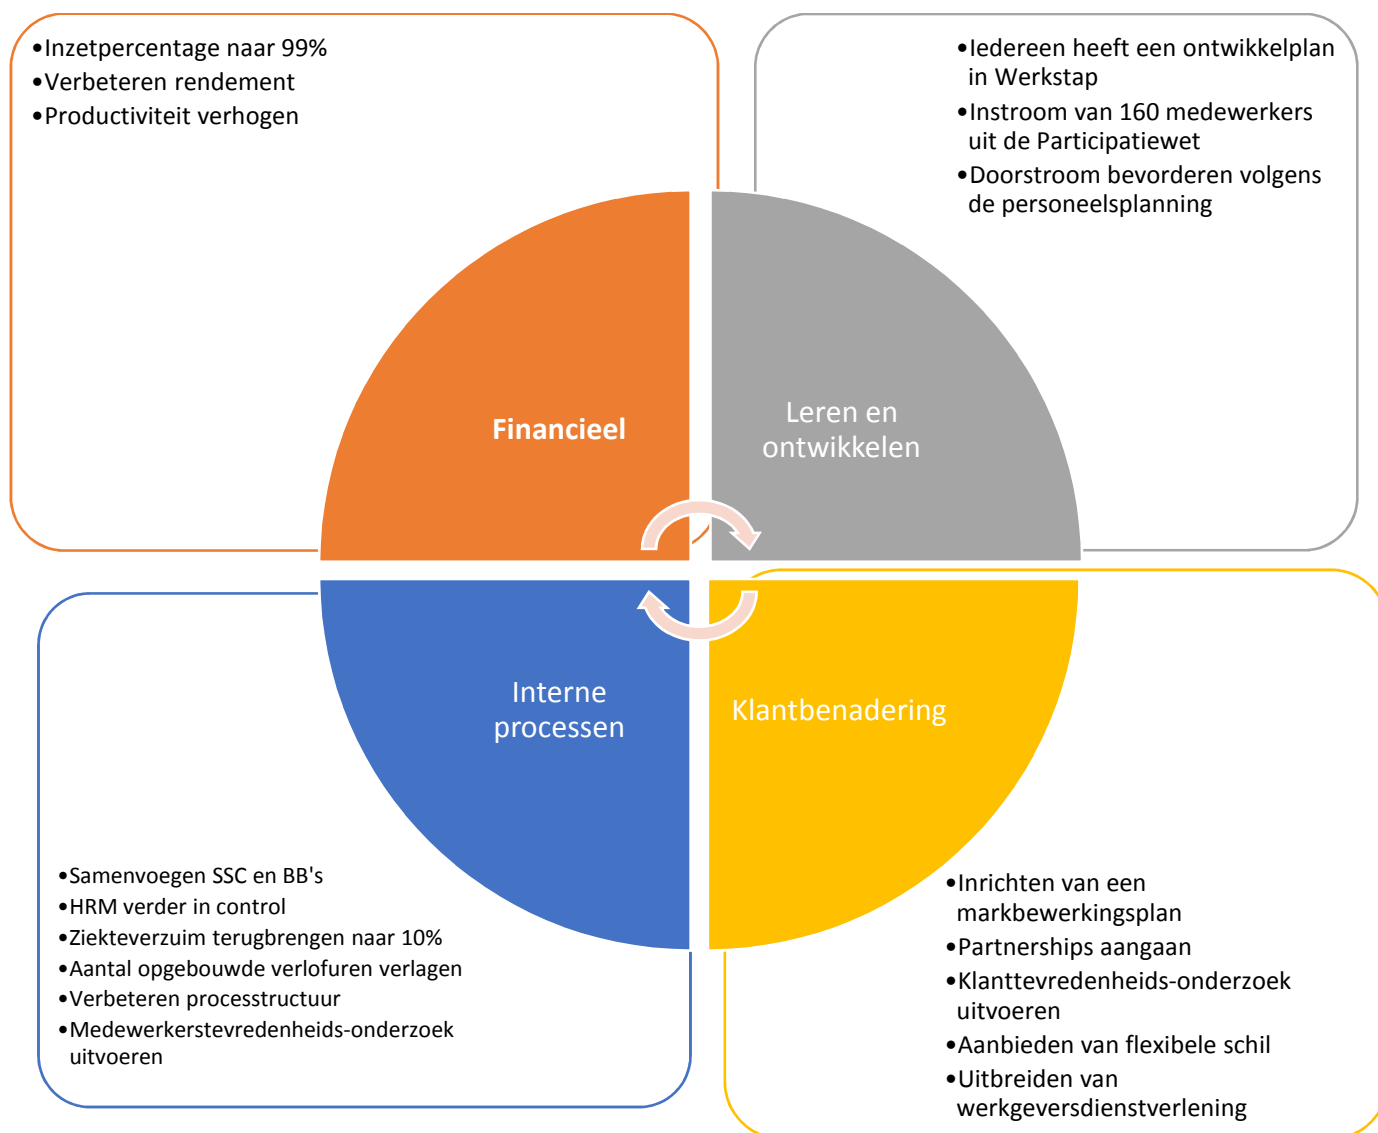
•Inzetpercentage naar 99%
•Verbeteren rendement
•Productiviteit verhogen

•Iedereen heeft een ontwikkelplan in Werkstap
•Instroom van 160 medewerkers uit de Participatiewet
•Doorstroom bevorderen volgens de personeelsplanning

Financieel

Leren en ontwikkelen

Interne processen

Klantbenadering

•Samenvoegen SSC en BB's
•HRM verder in control
•Ziekteverzuim terugbrengen naar 10%
•Aantal opgebouwde verlofuren verlagen
•Verbeteren processtructuur
•Medewerkerstevredenheids-onderzoek uitvoeren

•Inrichten van een markbewerkingsplan
•Partnerships aangaan
•Klanttevredenheids-onderzoek uitvoeren
•Aanbieden van flexibele schil
•Uitbreiden van werkgeversdienstverlening